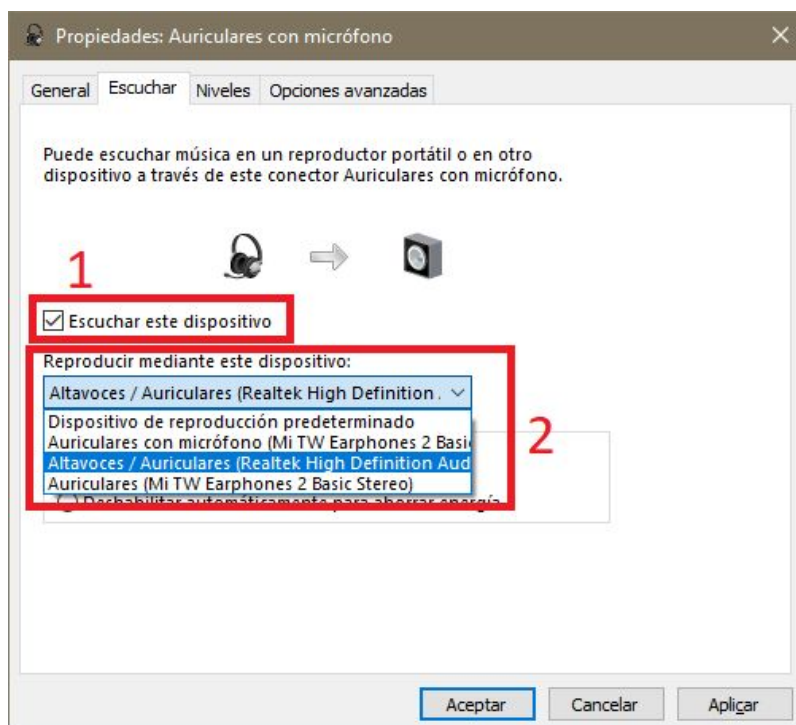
Propiedades: Auriculares con micrófono

General | Escuchar | Niveles | Opciones avanzadas

Puede escuchar música en un reproductor portátil o en otro dispositivo a través de este conector Auriculares con micrófono.

1

Escuchar este dispositivo

Reproducir mediante este dispositivo:

Altavoces / Auriculares (Realtek High Definition .

Dispositivo de reproducción predeterminado
Auriculares con micrófono (Mi TW Earphones 2 Basi
Altavoces / Auriculares (Realtek High Definition Aud
Auriculares (Mi TW Earphones 2 Basic Stereo)

2

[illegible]

Aceptar | Cancelar | Aplicar